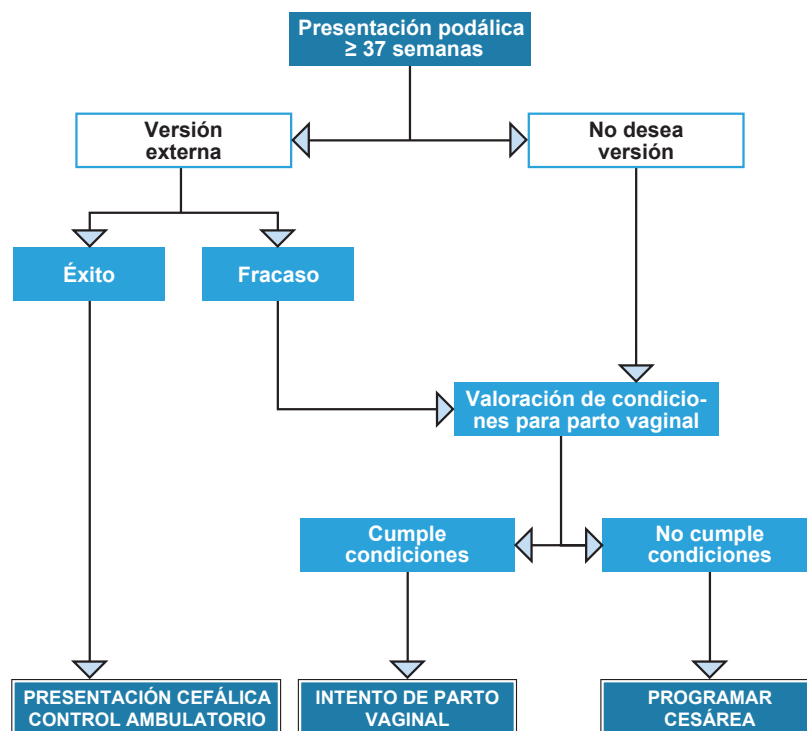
Presentación podálica $\geq$ 37 semanas

Versión externa

No desea versión

Éxito

Fracaso

Valoración de condiciones para parto vaginal

Cumple condiciones

No cumple condiciones

PRESENTACIÓN CEFÁLICA CONTROL AMBULATORIO

INTENTO DE PARTO VAGINAL

PROGRAMAR CESÁREA